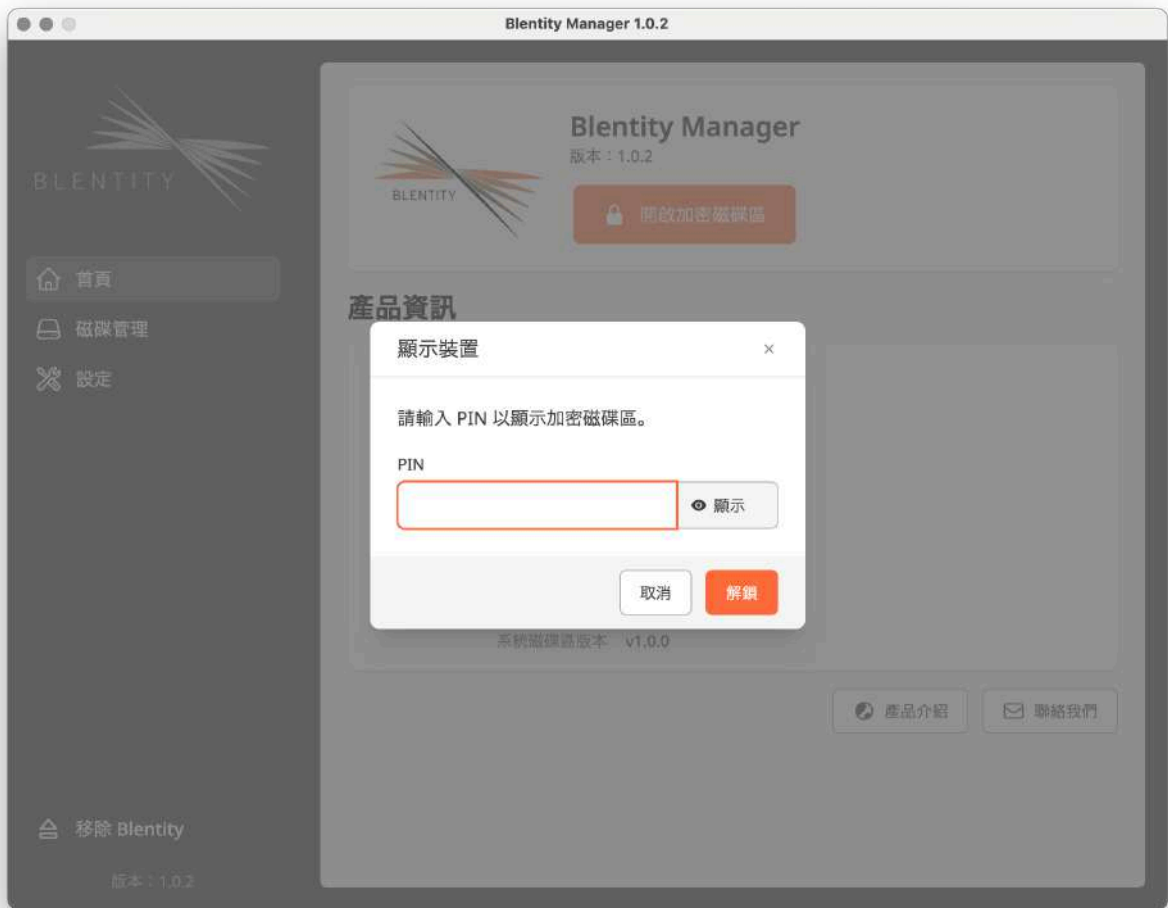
Blentity Manager 1.0.2

BLENTITY

首頁
磁碟管理
設定

移除 Blentity
版本：1.0.2

BLENTITY
Blentity Manager
版本：1.0.2
開啟加密磁碟區

產品資訊

系統磁碟區版本 v1.0.0

產品介紹
聯絡我們

顯示裝置
×
請輸入 PIN 以顯示加密磁碟區。
PIN
顯示
取消
解鎖